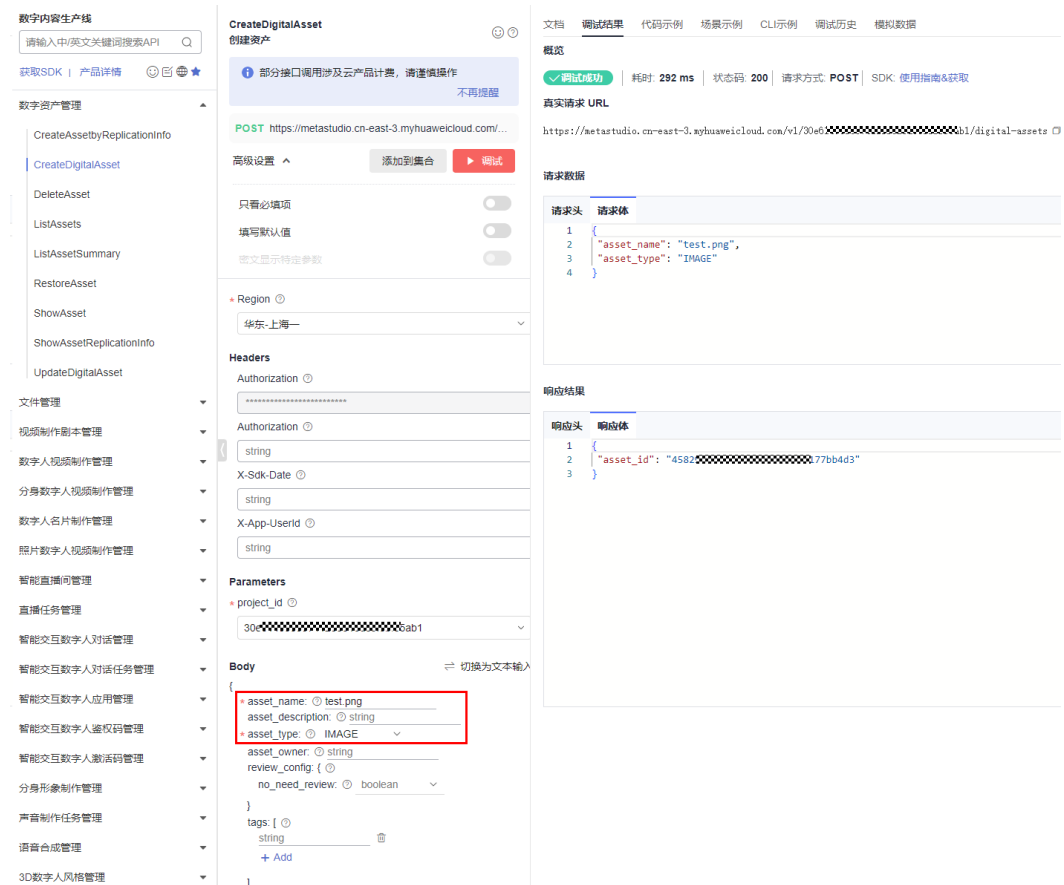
数字内容生产线

请输入中/英文关键词搜索API

获取SDK | 产品详情

数字资产管理

CreateAssetbyReplicationInfo

CreateDigitalAsset

DeleteAsset

ListAssets

ListAssetSummary

RestoreAsset

ShowAsset

ShowAssetReplicationInfo

UpdateDigitalAsset

文件管理

视频制作剧本管理

数字人视频制作管理

分身数字人视频制作管理

数字人名片制作管理

照片数字人视频制作管理

智能直播间管理

直播任务管理

智能交互数字人对话管理

智能交互数字人对话任务管理

智能交互数字人应用管理

智能交互数字人鉴权码管理

智能交互数字人激活码管理

分身形象制作管理

声音制作任务管理

语音合成管理

3D数字人风格管理

CreateDigitalAsset
创建资产

部分接口调用涉及云产品计费，请谨慎操作
不再提醒

POST https://metastudio.cn-east-3.myhuaweicloud.com/...

高级设置

添加到集合

调试

只看必填项

填写默认值

密文显示特定参数

* Region

华东-上海一

Headers

Authorization

**************************

Authorization

string

X-Sdk-Date

string

X-App-UserId

string

Parameters

* project_id

30e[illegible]6ab1

Body

切换为文本输入

{

* asset_name: test.png

asset_description: string

* asset_type: IMAGE

asset_owner: string

review_config: {

no_need_review: boolean

}

tags: [

string

+ Add

]

文档 调试结果 代码示例 场景示例 CLI示例 调试历史 模拟数据

概览

调试成功 | 耗时: 292 ms | 状态码: 200 | 请求方式: POST | SDK: 使用指南&获取

真实请求 URL

https://metastudio.cn-east-3.myhuaweicloud.com/v1/30e6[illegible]ab1/digital-assets

请求数据

请求头 请求体

1 {
2 "asset_name": "test.png",
3 "asset_type": "IMAGE"
4 }

响应结果

响应头 响应体

1 {
2 "asset_id": "4582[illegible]177bb4d3"
3 }